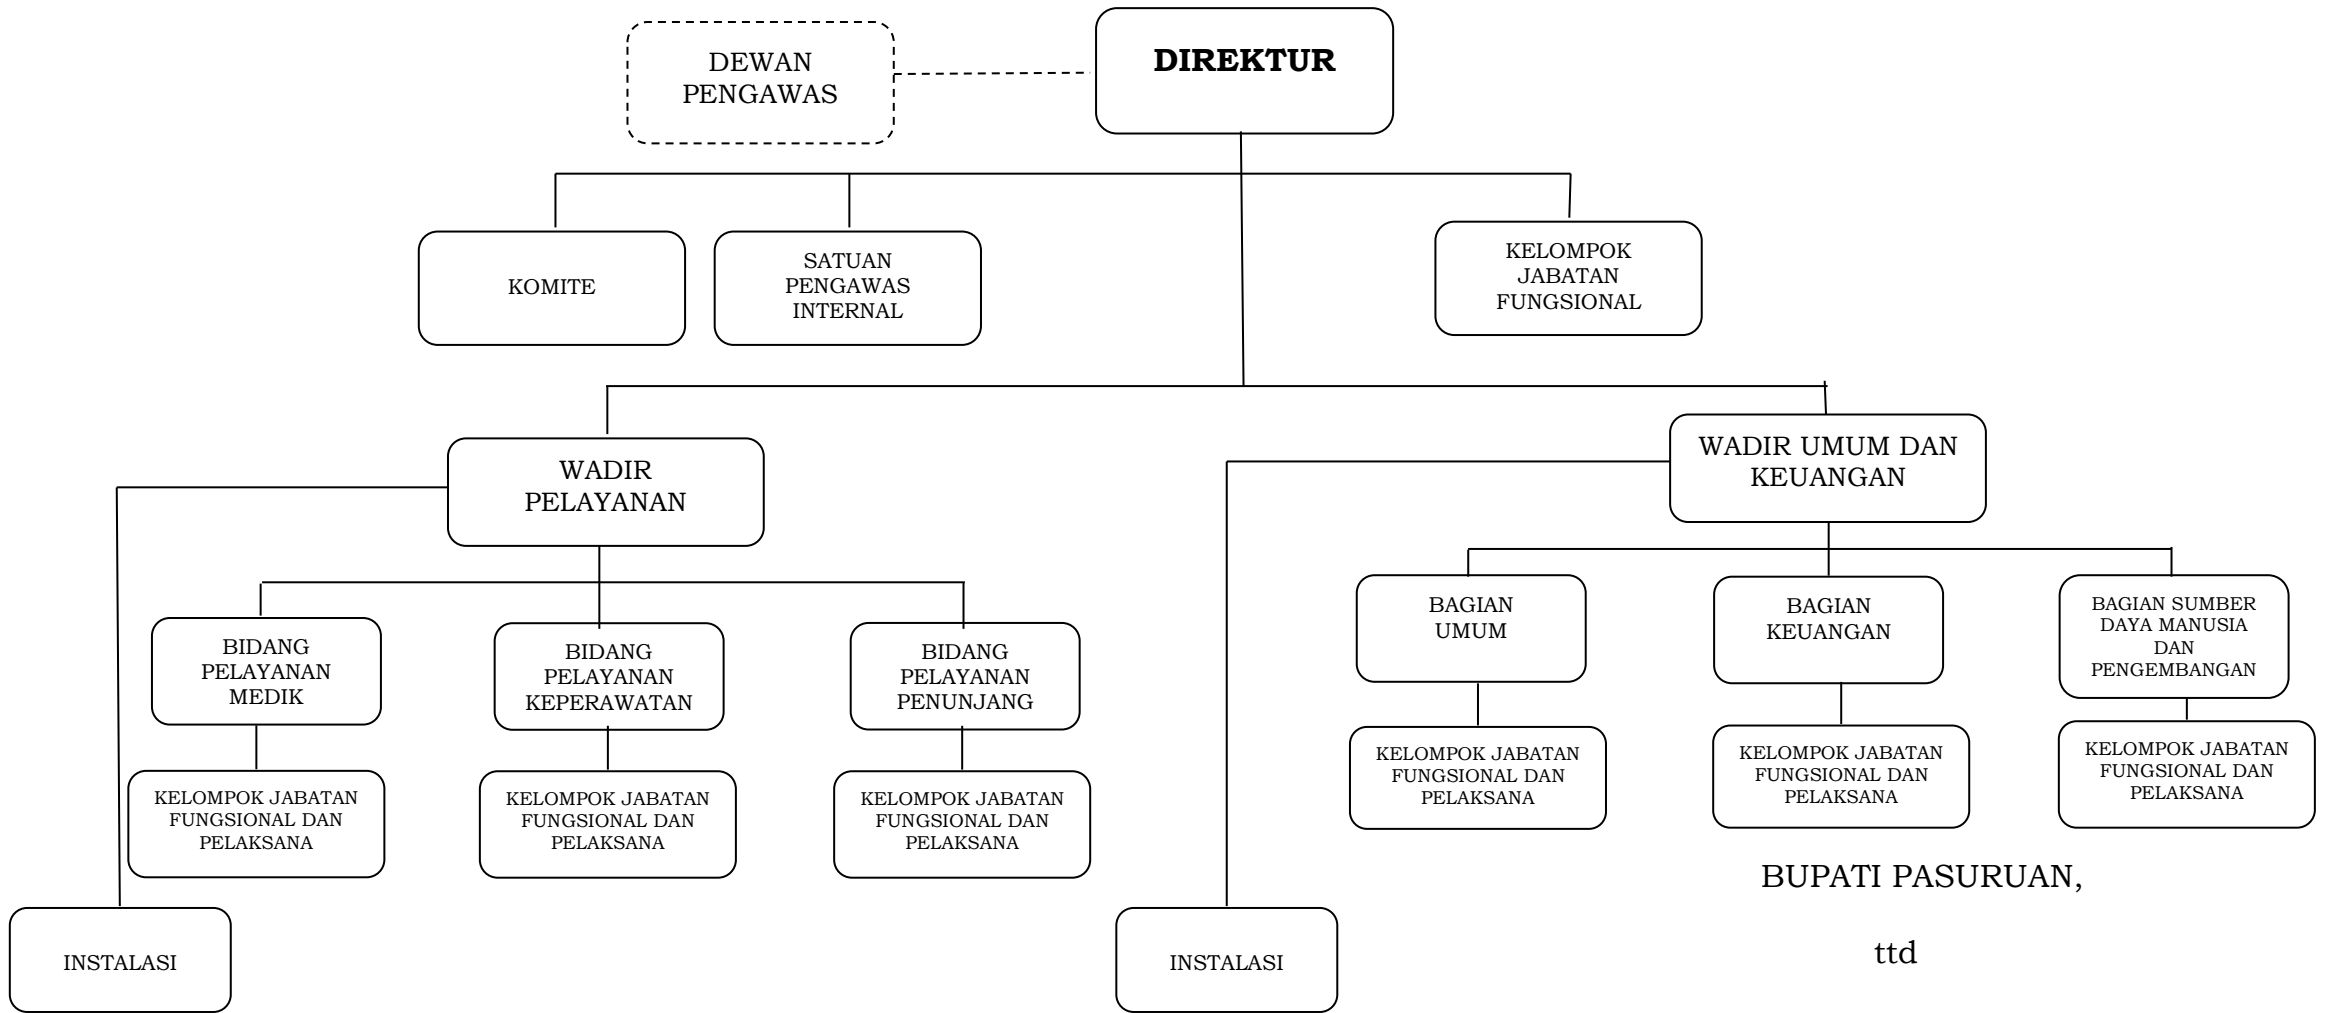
DEWAN PENGAWAS

**DIREKTUR**

KOMITE

SATUAN PENGAWAS INTERNAL

KELOMPOK JABATAN FUNGSIONAL

WADIR PELAYANAN

WADIR UMUM DAN KEUANGAN

BIDANG PELAYANAN MEDIK

BIDANG PELAYANAN KEPERAWATAN

BIDANG PELAYANAN PENUNJANG

BAGIAN UMUM

BAGIAN KEUANGAN

BAGIAN SUMBER DAYA MANUSIA DAN PENGEMBANGAN

KELOMPOK JABATAN FUNGSIONAL DAN PELAKSANA

KELOMPOK JABATAN FUNGSIONAL DAN PELAKSANA

KELOMPOK JABATAN FUNGSIONAL DAN PELAKSANA

KELOMPOK JABATAN FUNGSIONAL DAN PELAKSANA

KELOMPOK JABATAN FUNGSIONAL DAN PELAKSANA

KELOMPOK JABATAN FUNGSIONAL DAN PELAKSANA

INSTALASI

INSTALASI

BUPATI PASURUAN,

ttd